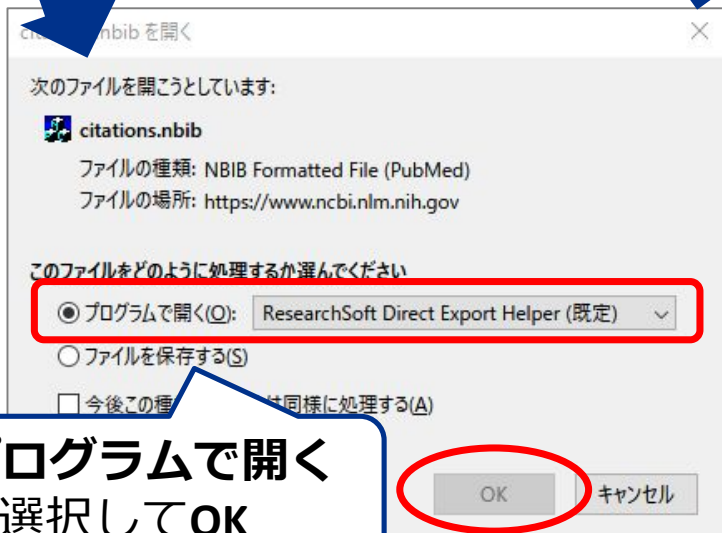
cit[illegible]nbib を開く

次のファイルを開こうとしています:

citations.nbib

ファイルの種類: NBIB Formatted File (PubMed)

ファイルの場所: https://www.ncbi.nlm.nih.gov

このファイルをどのように処理するか選んでください

プログラムで開く(O): ResearchSoft Direct Export Helper (既定)

ファイルを保存する(S)

今後この種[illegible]は同様に処理する(A)

OK キャンセル

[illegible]ログラムで開く
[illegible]選択してOK